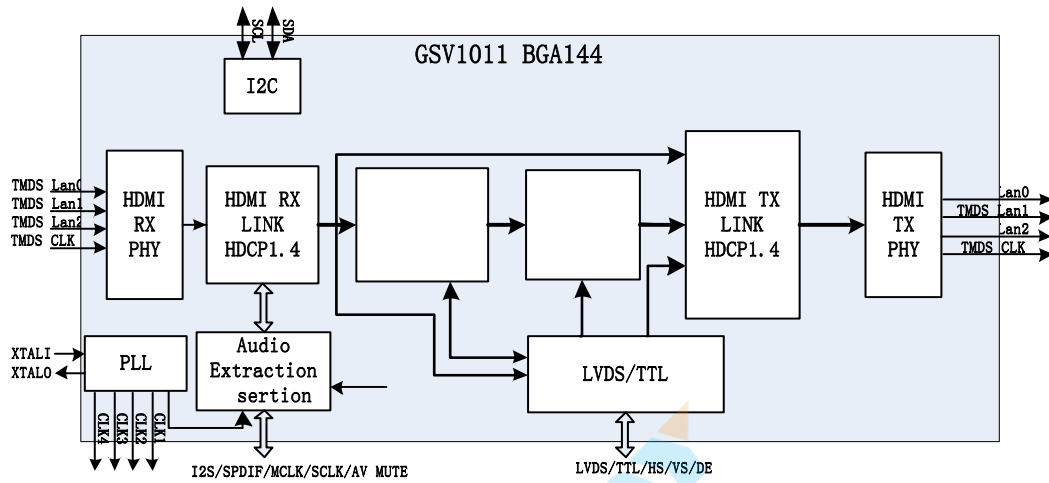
SCL
SDA
GSV1011 BGA144
I2C
TMDS Lan0
TMDS Lan1
TMDS Lan2
TMDS CLK
HDMI RX PHY
HDMI RX LINK HDCP1.4
HDMI TX LINK HDCP1.4
HDMI TX PHY
Lan0
TMDS Lan1
Lan2
TMDS CLK
XTALI
XTALO
PLL
Audio Extraction sertion
LVDS/TTL
CLK4
CLK3
CLK2
CLK1
I2S/SPDIF/MCLK/SCLK/AV MUTE
LVDS/TTL/HS/VS/DE